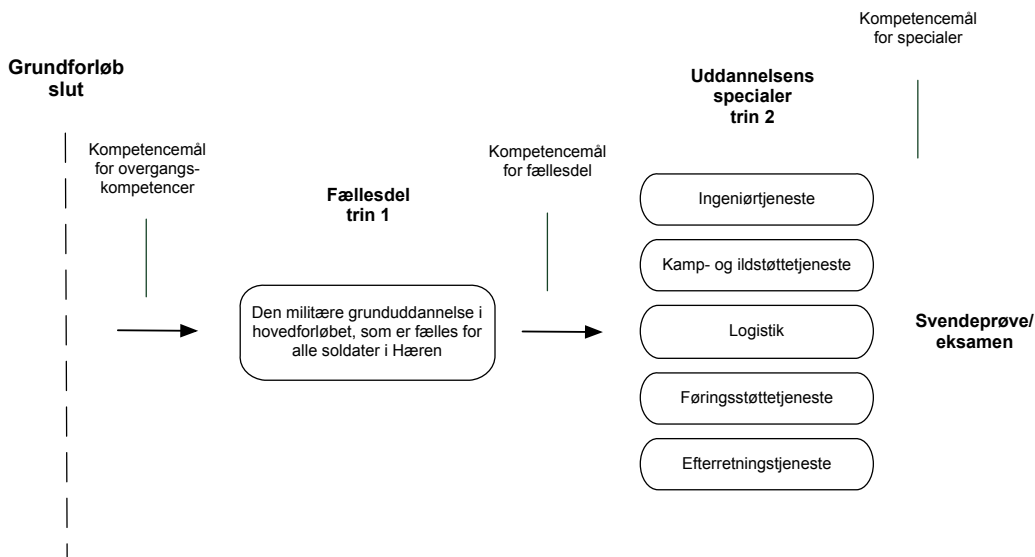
Kompetencemål for specialer

Grundforløb slut

Uddannelsens specialer trin 2

Kompetencemål for overgangskompetencer

Kompetencemål for fællesdel

Fællesdel trin 1

Ingeniørtjeneste

Kamp- og ildstøttetjeneste

Den militære grunduddannelse i hovedforløbet, som er fælles for alle soldater i Hæren

Logistik

Svendeprøve/ eksamen

Føringsstøttetjeneste

Efterretningstjeneste